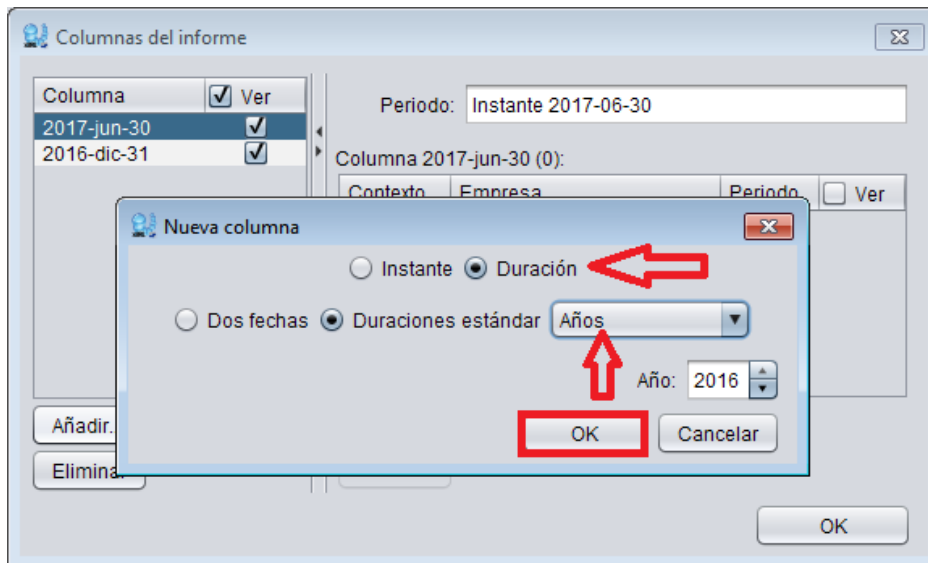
Columnas del informe

| Columna | Ver |
|---|---|
| 2017-jun-30 | ✓ |
| 2016-dic-31 | ✓ |

Periodo: Instante 2017-06-30

Columna 2017-jun-30 (0):

| Contexto | Empresa | Periodo | Ver |
|---|---|---|---|

Añadir.

Elimina

Nueva columna

Instante Duración

Dos fechas Duraciones estándar Años

Año: 2016

OK Cancelar

OK